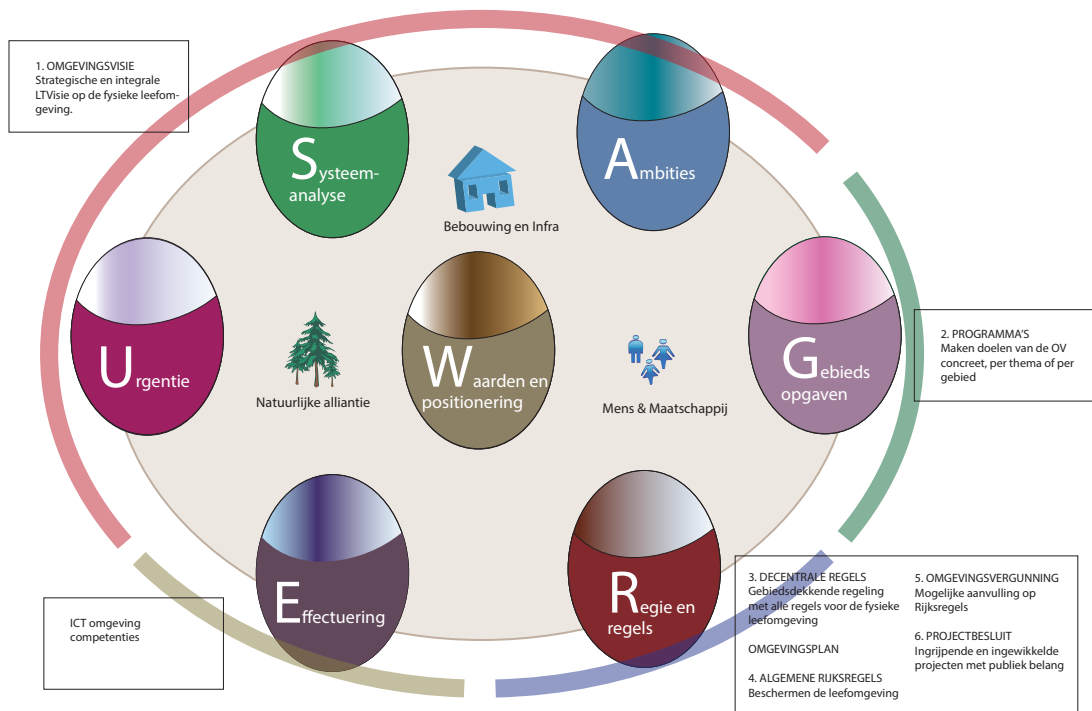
1. OMGEVINGSVISIE
Strategische en integrale LTVisie op de fysieke leefomgeving.

Systeemanalyse

Ambities

Bebouwing en Infra

Urgentie

Natuurlijke alliantie

Waarden en positionering

Mens & Maatschappij

Gebieds opgaven

2. PROGRAMMA'S
Maken doelen van de OV concreet, per thema of per gebied

Effectuering

Regie en regels

ICT omgeving
competenties

3. DECENTRALE REGELS
Gebiedsdekkende regeling met alle regels voor de fysieke leefomgeving

OMGEVINGSPLAN

4. ALGEMENE RIJKSREGELS
Beschermen de leefomgeving

5. OMGEVINGSVERGUNNING
Mogelijke aanvulling op Rijksregels

6. PROJECTBESLUIT
Ingrijpende en ingewikkelde projecten met publiek belang